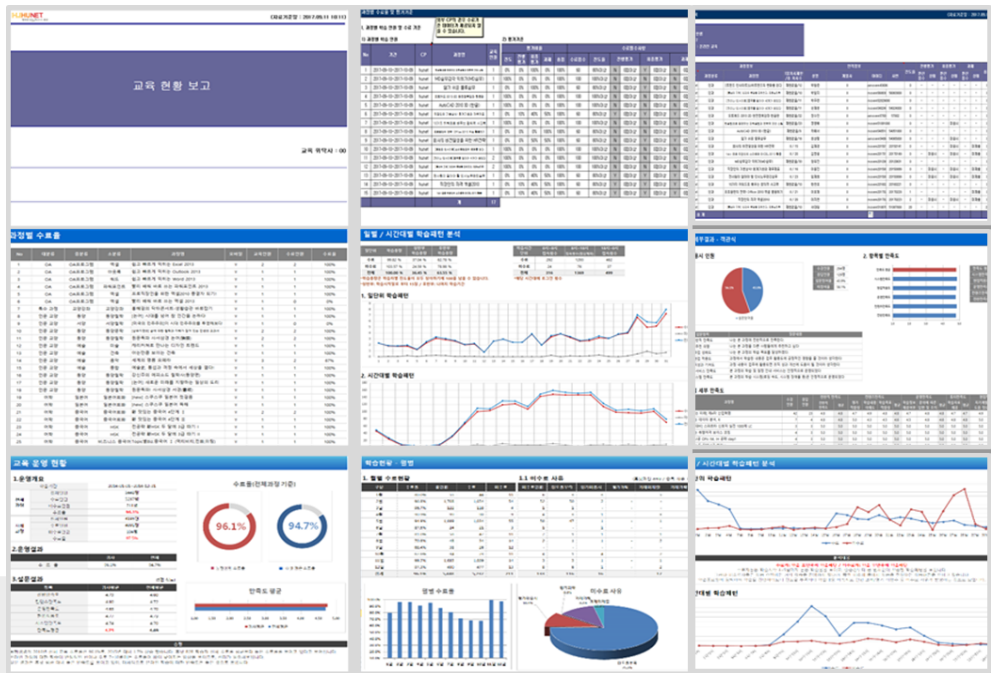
HUNET

[자료기준일 : 2017.09.11 10:11]

교육 현황 보고

교육 위탁사 : 00

과정별 수료율

월별 / 시간대별 학습패턴 분석

1. 일단위 학습패턴

2. 시간대별 학습패턴

2. 항목별 만족도

교육 운영 현황

1.운영개요

2.운영결과

3.설문결과

수료율(전체과정 기준)

96.1%

94.7%

만족도 평균

학습현황 - 명별

1. 월별 수료현황

3.1 미수료 사유

명별 수료율

미수료 사유

/ 시간대별 학습패턴 분석

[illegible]